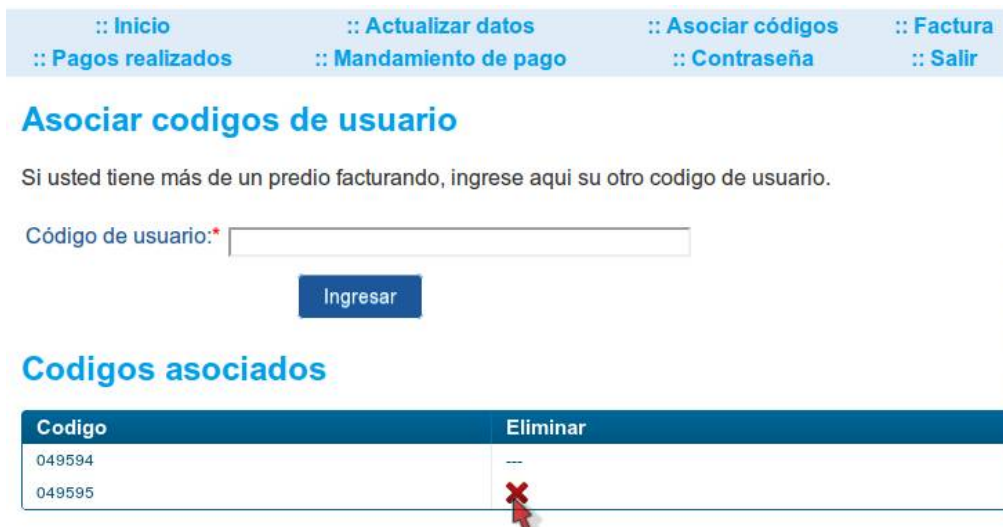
:: Inicio :: Actualizar datos :: Asociar códigos :: Factura
:: Pagos realizados :: Mandamiento de pago :: Contraseña :: Salir

Asociar codigos de usuario

Si usted tiene más de un predio facturando, ingrese aqui su otro codigo de usuario.

Código de usuario:*

Ingresar

Codigos asociados

| Codigo | Eliminar |
|---|---|
| 049594 | --- |
| 049595 | |